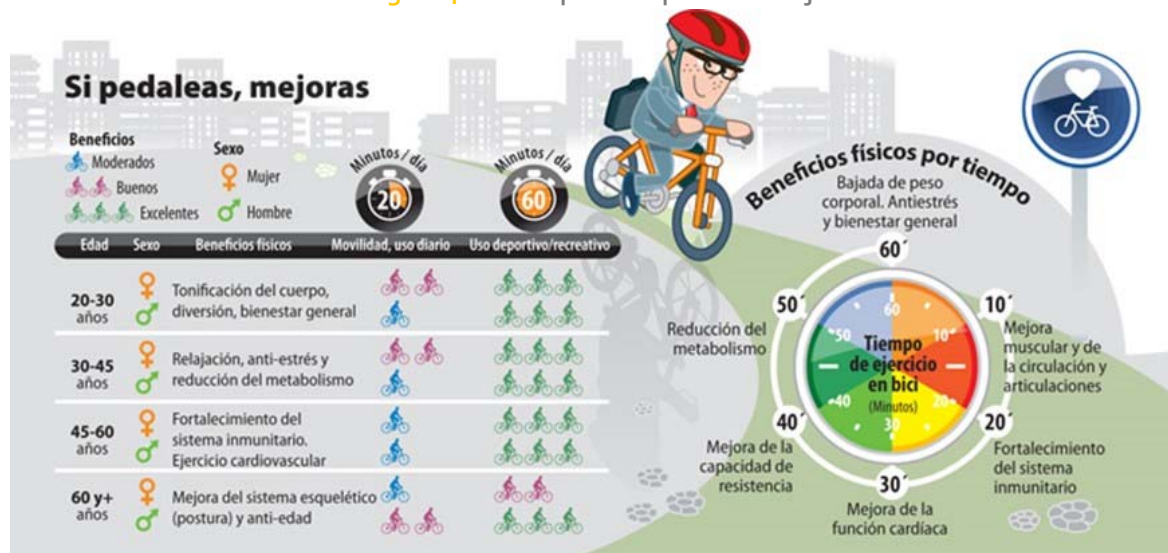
Si pedaleas, mejoras

Beneficios
Moderados
Buenos
Excelentes

Sexo
♀ Mujer
♂ Hombre

Minutos / día
20

Minutos / día
60

| Edad | Sexo | Beneficios físicos | Movilidad, uso diario | Uso deportivo/recreativo |
|---|---|---|---|---|
| 20-30 años | ♀ ♂ | Tonificación del cuerpo, diversión, bienestar general | | |
| 30-45 años | ♀ ♂ | Relajación, anti-estrés y reducción del metabolismo | | |
| 45-60 años | ♀ ♂ | Fortalecimiento del sistema inmunitario. Ejercicio cardiovascular | | |
| 60 y+ años | ♀ ♂ | Mejora del sistema esquelético (postura) y anti-edad | | |

Beneficios físicos por tiempo

Bajada de peso corporal. Antiestrés y bienestar general
60´
10´ Mejora muscular y de la circulación y articulaciones
20´ Fortalecimiento del sistema inmunitario
30´ Mejora de la función cardíaca
40´ Mejora de la capacidad de resistencia
50´ Reducción del metabolismo

Tiempo de ejercicio en bici (Minutos)
50 10 20 30 40